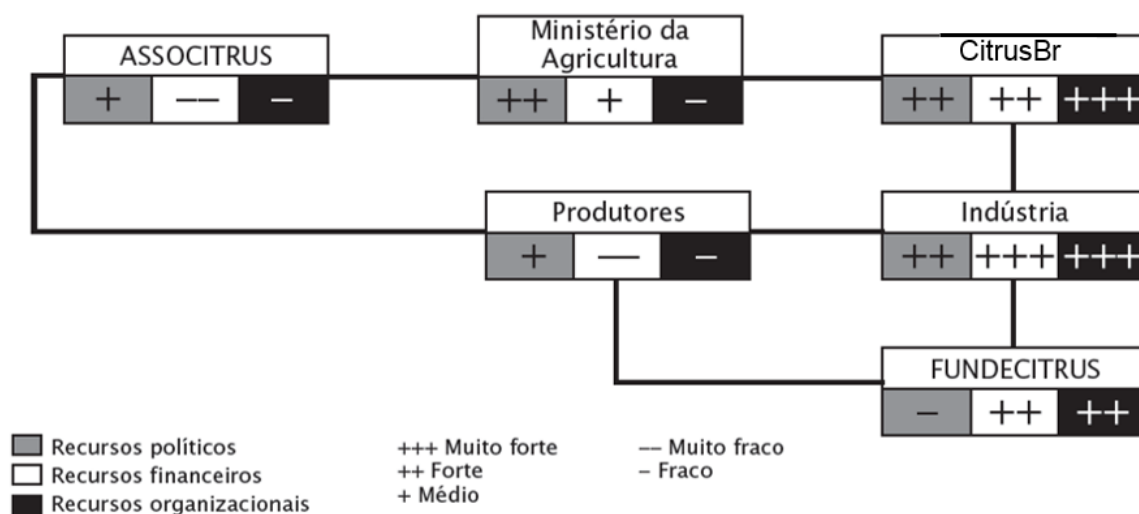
ASSOCITRUS

| + | –– | – |
|---|---|---|

Ministério da Agricultura

| ++ | + | – |
|---|---|---|

CitrusBr

| ++ | ++ | +++ |
|---|---|---|

Produtores

| + | — | – |
|---|---|---|

Indústria

| ++ | +++ | +++ |
|---|---|---|

FUNDECITRUS

| – | ++ | ++ |
|---|---|---|

Recursos políticos
Recursos financeiros
Recursos organizacionais

+++ Muito forte
++ Forte
+ Médio

–– Muito fraco
– Fraco